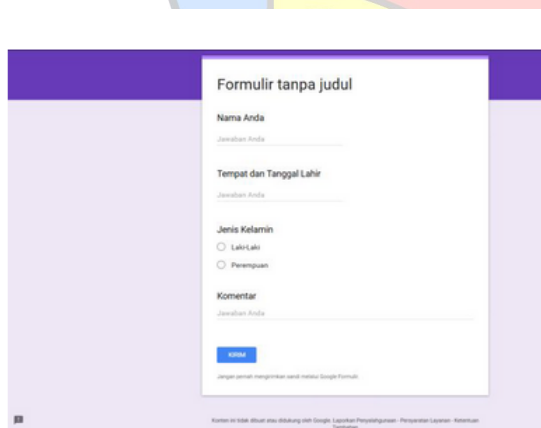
Formulir tanpa judul

Nama Anda

Jawaban Anda

Tempat dan Tanggal Lahir

Jawaban Anda

Jenis Kelamin

Laki-Laki

Perempuan

Komentar

Jawaban Anda

KIRIM

Jangan pernah mengirimkan sandi melalui Google Formulir.

Konten ini tidak dibuat atau didukung oleh Google. Laporkan Penyalahgunaan - Persyaratan Layanan - Ketentuan Tambahan